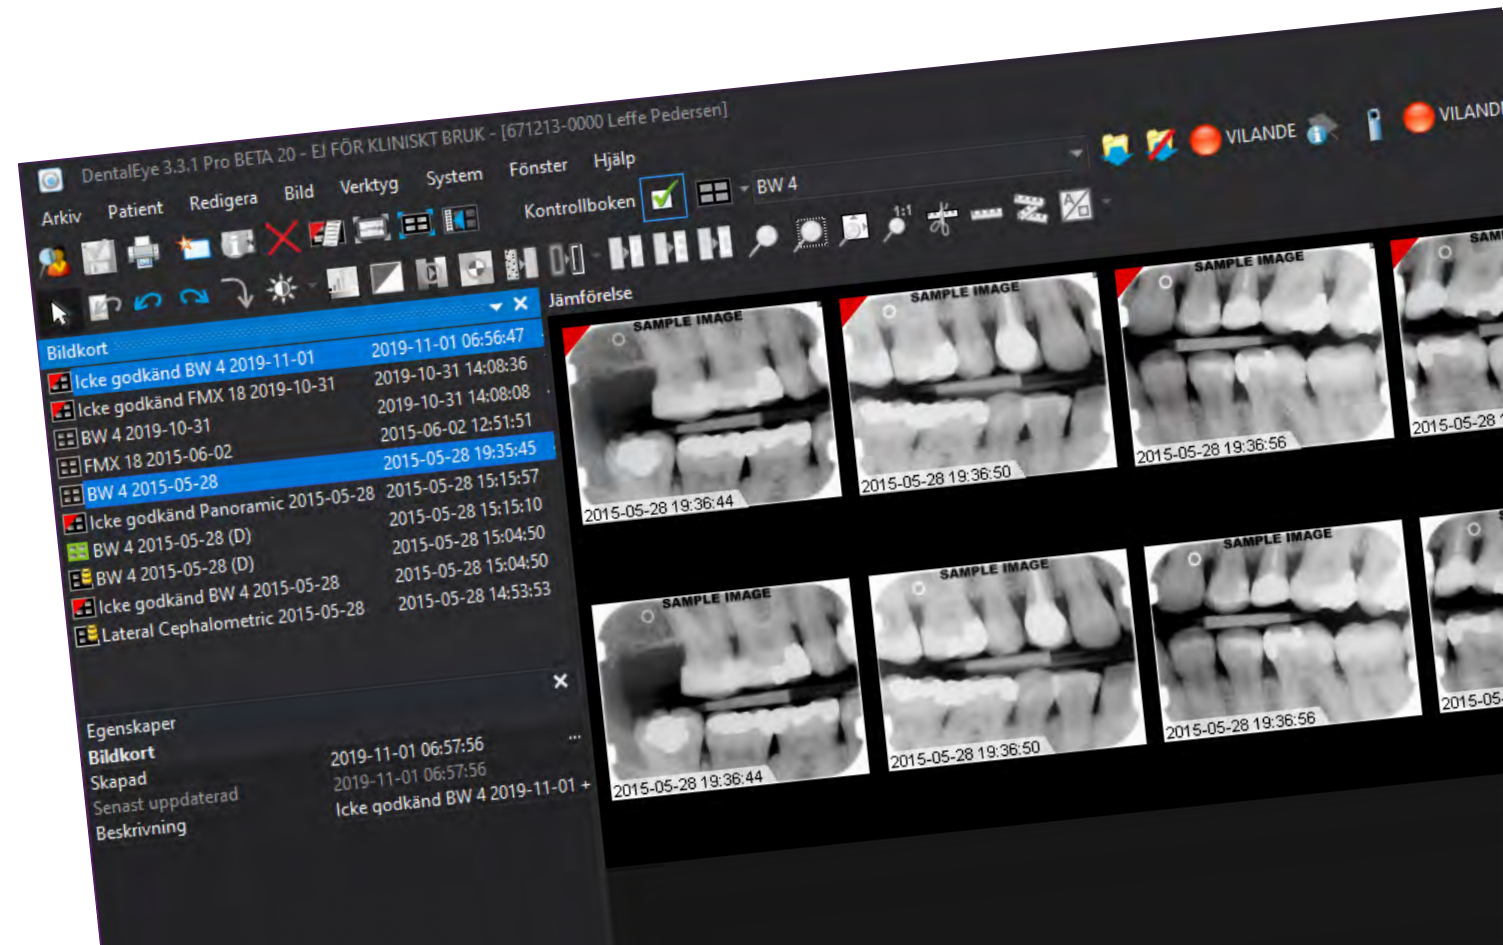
DentalEye 3.3.1 Pro BETA 20 - EJ FÖR KLINISKT BRUK - [671213-0000 Leffe Pedersen]

Arkiv Patient Redigera Bild Verktyg System Fönster Hjälp

VILANDE VILANDE

Kontrollboken BW 4

1:1

Jämförelse

Bildkort 2019-11-01 06:56:47
Icke godkänd BW 4 2019-11-01 2019-10-31 14:08:36
Icke godkänd FMX 18 2019-10-31 2019-10-31 14:08:08
BW 4 2019-10-31 2015-06-02 12:51:51
FMX 18 2015-06-02 2015-05-28 19:35:45
BW 4 2015-05-28 2015-05-28 15:15:57
Icke godkänd Panoramic 2015-05-28 2015-05-28 15:15:10
BW 4 2015-05-28 (D) 2015-05-28 15:04:50
BW 4 2015-05-28 (D) 2015-05-28 15:04:50
Icke godkänd BW 4 2015-05-28 2015-05-28 14:53:53
Lateral Cephalometric 2015-05-28

SAMPLE IMAGE 2015-05-28 19:36:44
SAMPLE IMAGE 2015-05-28 19:36:50
SAMPLE IMAGE 2015-05-28 19:36:56
SAM 2015-05-28
SAMPLE IMAGE 2015-05-28 19:36:44
SAMPLE IMAGE 2015-05-28 19:36:50
SAMPLE IMAGE 2015-05-28 19:36:56
2015-05

Egenskaper
Bildkort
Skapad 2019-11-01 06:57:56
Senast uppdaterad 2019-11-01 06:57:56
Beskrivning Icke godkänd BW 4 2019-11-01